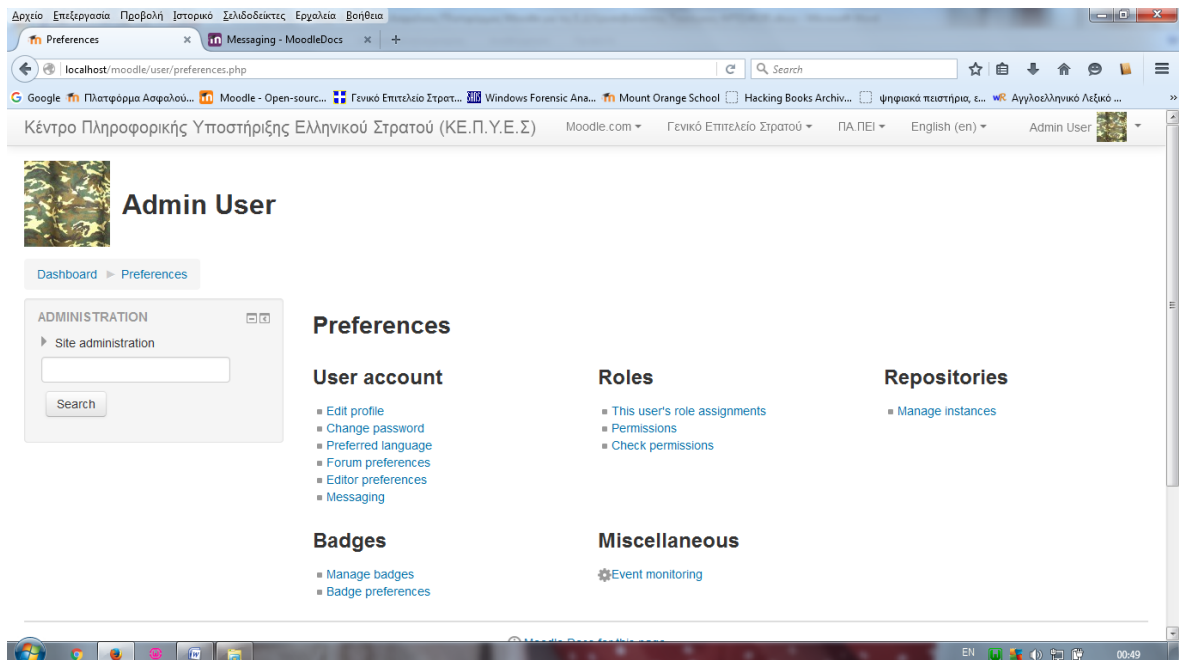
Αρχείο Επεξεργασία Προβολή Ιστορικό Σελιδοδείκτες Εργαλεία Βοήθεια

Preferences × Messaging - MoodleDocs × +

localhost/moodle/user/preferences.php

Search

Google Πλατφόρμα Ασφαλού... Moodle - Open-sourc... Γενικό Επιτελείο Στρατ... Windows Forensic Ana... Mount Orange School Hacking Books Archiv... ψηφιακά πειστήρια, ε... Αγγλοελληνικό Λεξικό ...

Κέντρο Πληροφορικής Υποστήριξης Ελληνικού Στρατού (ΚΕ.Π.Υ.Ε.Σ) Moodle.com Γενικό Επιτελείο Στρατού ΠΑ.ΠΕΙ English (en) Admin User

Admin User

Dashboard ► Preferences

ADMINISTRATION

Site administration

Search

Preferences

User account

Edit profile
Change password
Preferred language
Forum preferences
Editor preferences
Messaging

Roles

This user's role assignments
Permissions
Check permissions

Repositories

Manage instances

Badges

Manage badges
Badge preferences

Miscellaneous

Event monitoring

EN 00:49